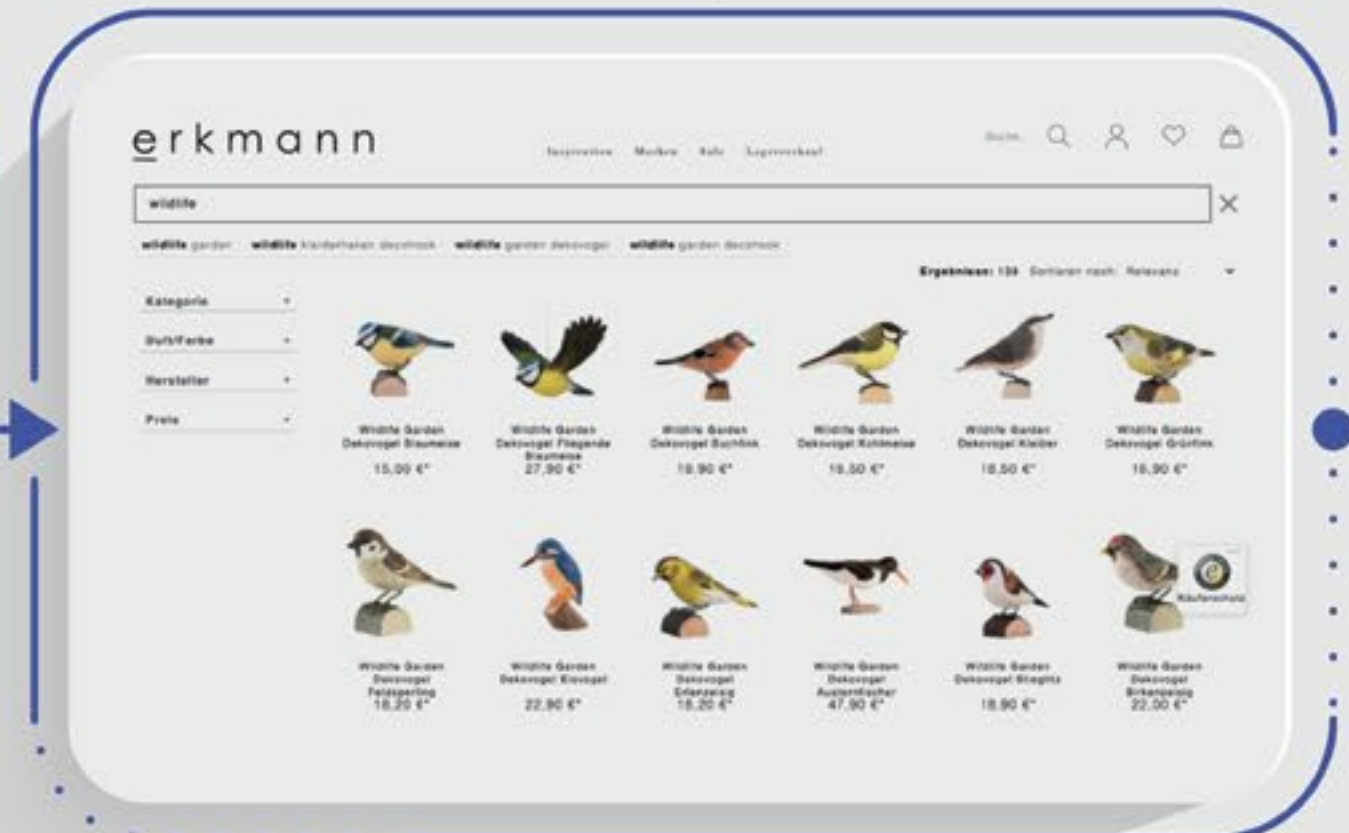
erkmann

Inspiration Marken Sale Lagerverkauf

Suche

wildlife

wildlife garden wildlife kleiderhaken decohook wildlife garden dekovogel wildlife garden decohook

Ergebnisse: 139 Sortieren nach: Relevanz

Kategorie

Duft/Farbe

Hersteller

Preis

Wildlife Garden Dekovogel Blaumeise
15,00 €*

Wildlife Garden Dekovogel Fliegende Blaumeise
27,90 €*

Wildlife Garden Dekovogel Buchfink
18,90 €*

Wildlife Garden Dekovogel Kohlmeise
15,50 €*

Wildlife Garden Dekovogel Kleiber
18,50 €*

Wildlife Garden Dekovogel Grünfink
18,90 €*

Wildlife Garden Dekovogel Feldsperling
18,20 €*

Wildlife Garden Dekovogel Eisvogel
22,90 €*

Wildlife Garden Dekovogel Erlenzeisig
18,20 €*

Wildlife Garden Dekovogel Austernfischer
47,90 €*

Wildlife Garden Dekovogel Stieglitz
18,90 €*

Wildlife Garden Dekovogel Birkenzeisig
22,00 €*

Käuferschutz